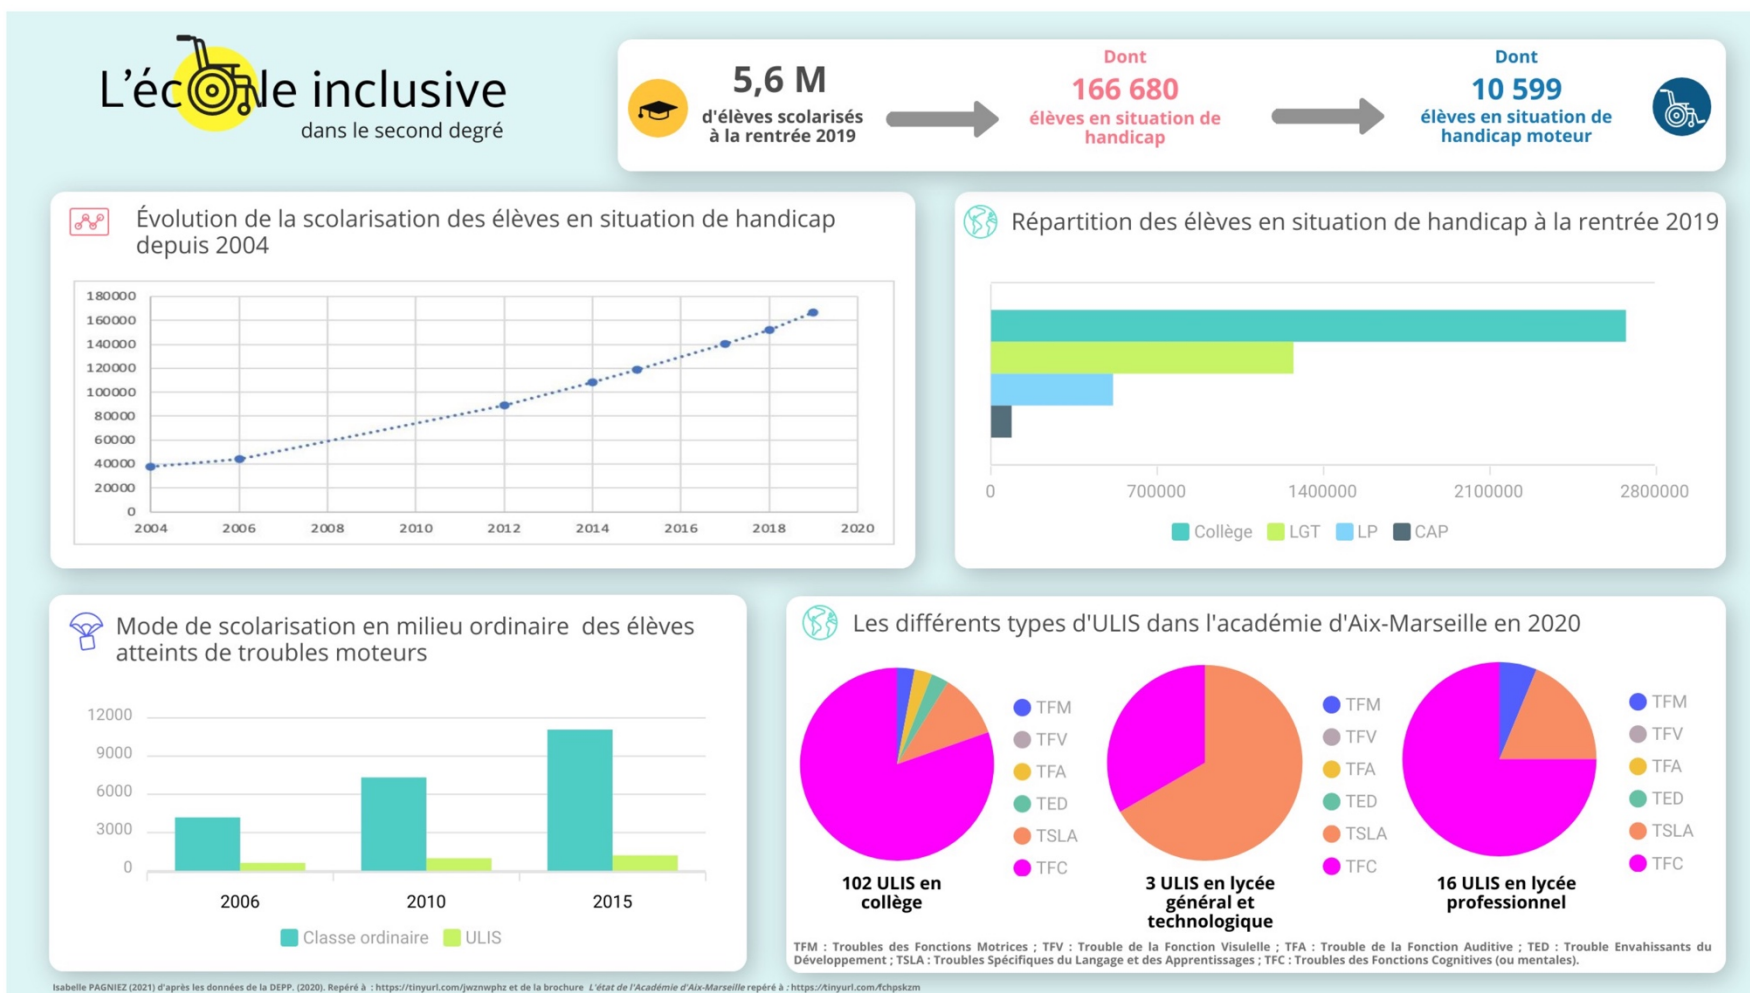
L'école inclusive
dans le second degré

5,6 M
d'élèves scolarisés à la rentrée 2019

Dont
166 680
élèves en situation de handicap

Dont
10 599
élèves en situation de handicap moteur

Évolution de la scolarisation des élèves en situation de handicap depuis 2004

180000
160000
140000
120000
100000
80000
60000
40000
20000
0
2004 2006 2008 2010 2012 2014 2016 2018 2020

Répartition des élèves en situation de handicap à la rentrée 2019

0 700000 1400000 2100000 2800000
Collège LGT LP CAP

Mode de scolarisation en milieu ordinaire des élèves atteints de troubles moteurs

12000
9000
6000
3000
0
2006 2010 2015
Classe ordinaire ULIS

Les différents types d'ULIS dans l'académie d'Aix-Marseille en 2020

TFM
TFV
TFA
TED
TSLA
TFC
102 ULIS en collège

TFM
TFV
TFA
TED
TSLA
TFC
3 ULIS en lycée général et technologique

TFM
TFV
TFA
TED
TSLA
TFC
16 ULIS en lycée professionnel

TFM : Troubles des Fonctions Motrices ; TFV : Trouble de la Fonction Visuelle ; TFA : Trouble de la Fonction Auditive ; TED : Trouble Envahissants du Développement ; TSLA : Troubles Spécifiques du Langage et des Apprentissages ; TFC : Troubles des Fonctions Cognitives (ou mentales).

Isabelle PAGNIEZ (2021) d'après les données de la DEPP. (2020). Repéré à : https://tinyurl.com/jwznwphz et de la brochure L'état de l'Académie d'Aix-Marseille repéré à : https://tinyurl.com/fchpskzm